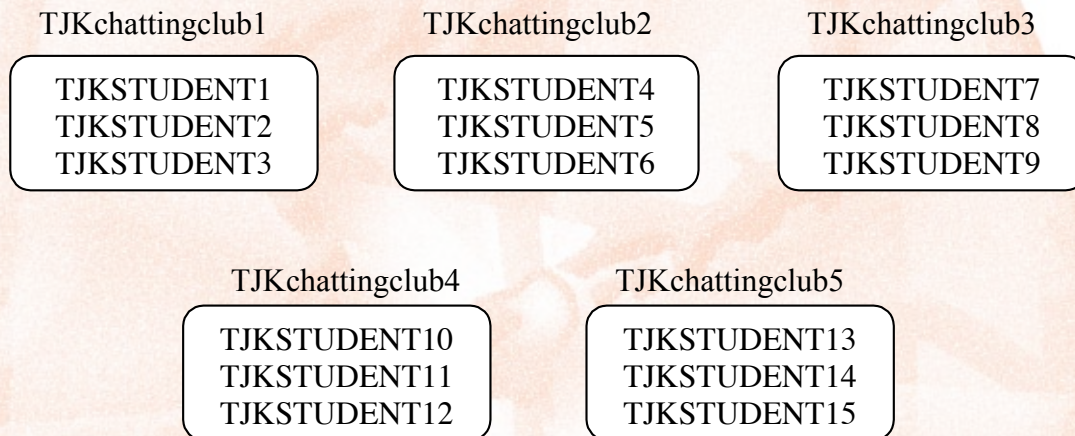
TJKchattingclub1

TJKSTUDENT1
TJKSTUDENT2
TJKSTUDENT3

TJKchattingclub2

TJKSTUDENT4
TJKSTUDENT5
TJKSTUDENT6

TJKchattingclub3

TJKSTUDENT7
TJKSTUDENT8
TJKSTUDENT9

TJKchattingclub4

TJKSTUDENT10
TJKSTUDENT11
TJKSTUDENT12

TJKchattingclub5

TJKSTUDENT13
TJKSTUDENT14
TJKSTUDENT15